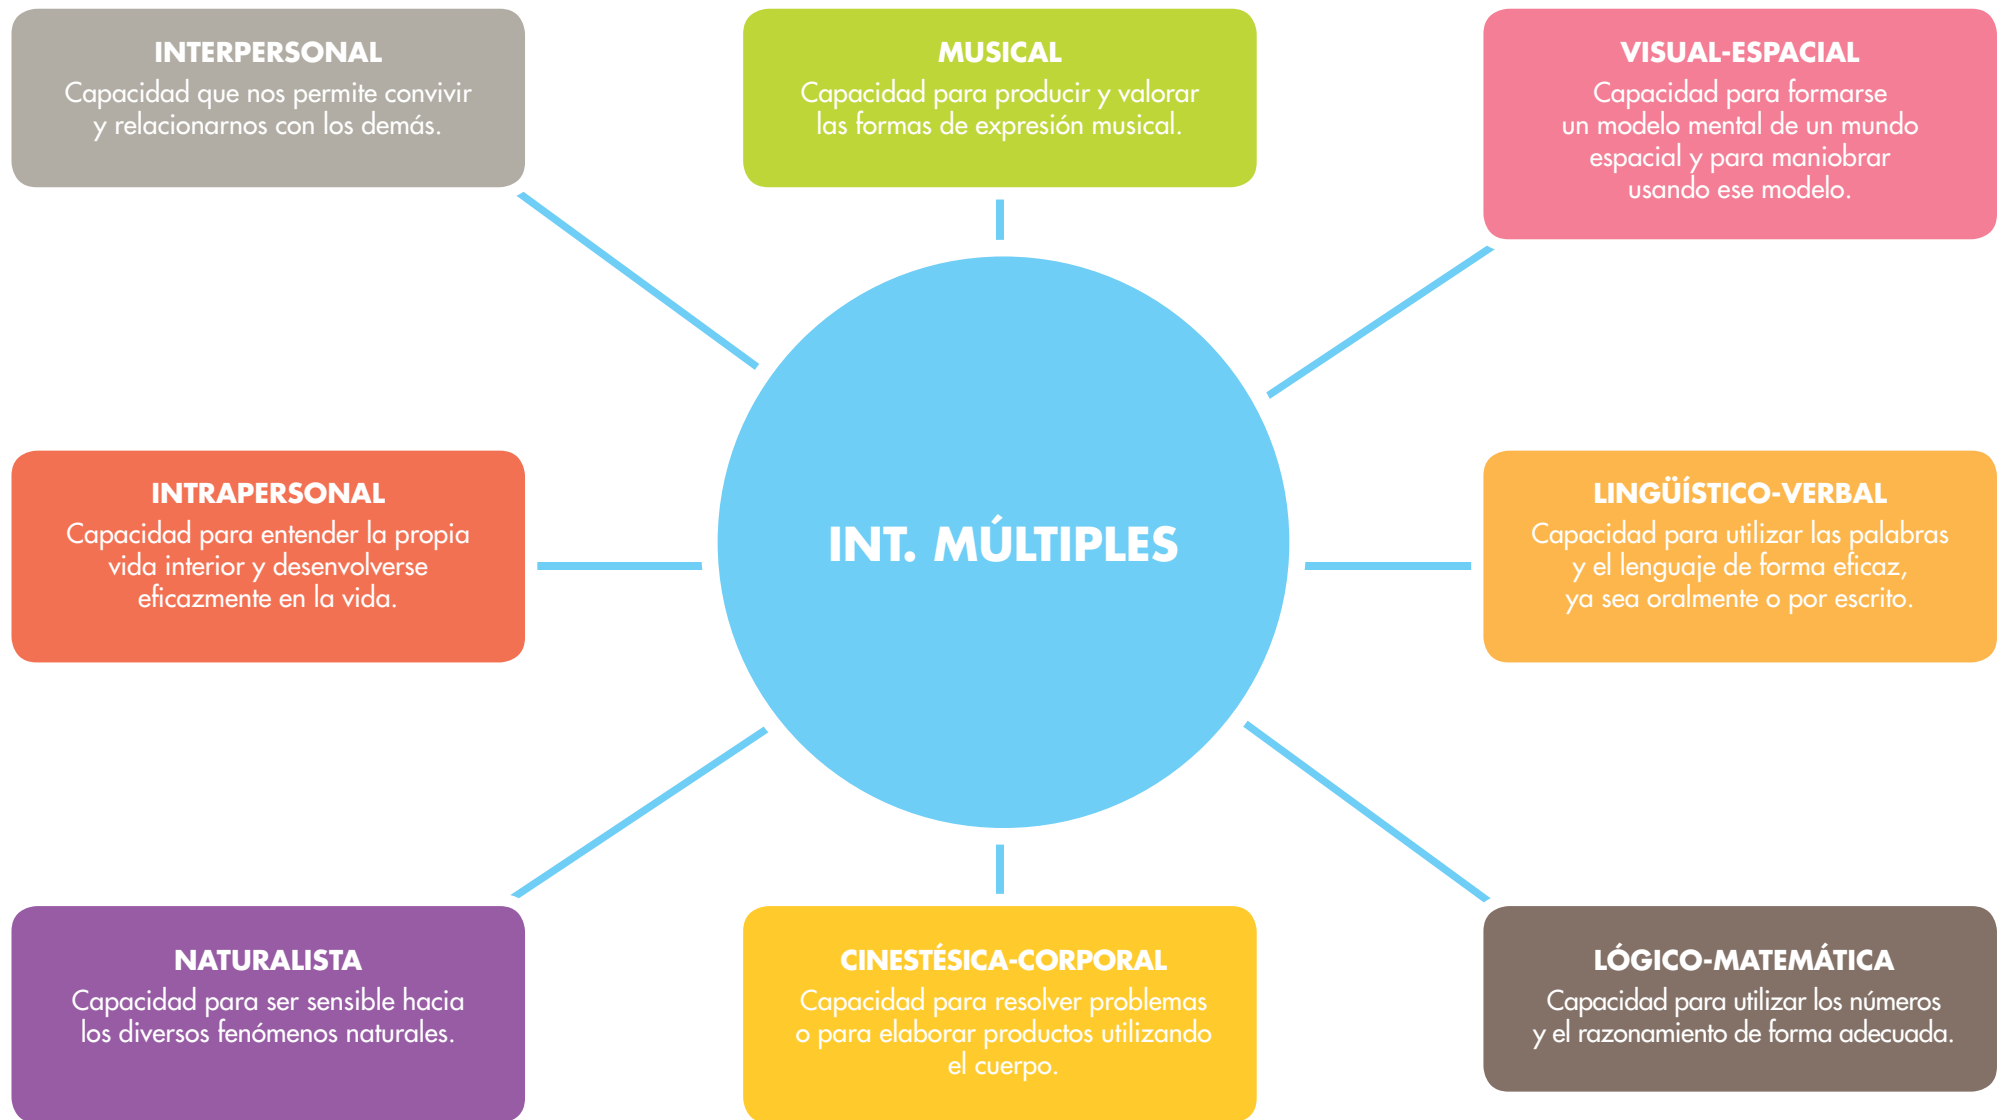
INTERPERSONAL
Capacidad que nos permite convivir y relacionarnos con los demás.

MUSICAL
Capacidad para producir y valorar las formas de expresión musical.

VISUAL-ESPACIAL
Capacidad para formarse un modelo mental de un mundo espacial y para maniobrar usando ese modelo.

INTRAPERSONAL
Capacidad para entender la propia vida interior y desenvolverse eficazmente en la vida.

INT. MÚLTIPLES

LINGÜÍSTICO-VERBAL
Capacidad para utilizar las palabras y el lenguaje de forma eficaz, ya sea oralmente o por escrito.

NATURALISTA
Capacidad para ser sensible hacia los diversos fenómenos naturales.

CINESTÉSICA-CORPORAL
Capacidad para resolver problemas o para elaborar productos utilizando el cuerpo.

LÓGICO-MATEMÁTICA
Capacidad para utilizar los números y el razonamiento de forma adecuada.